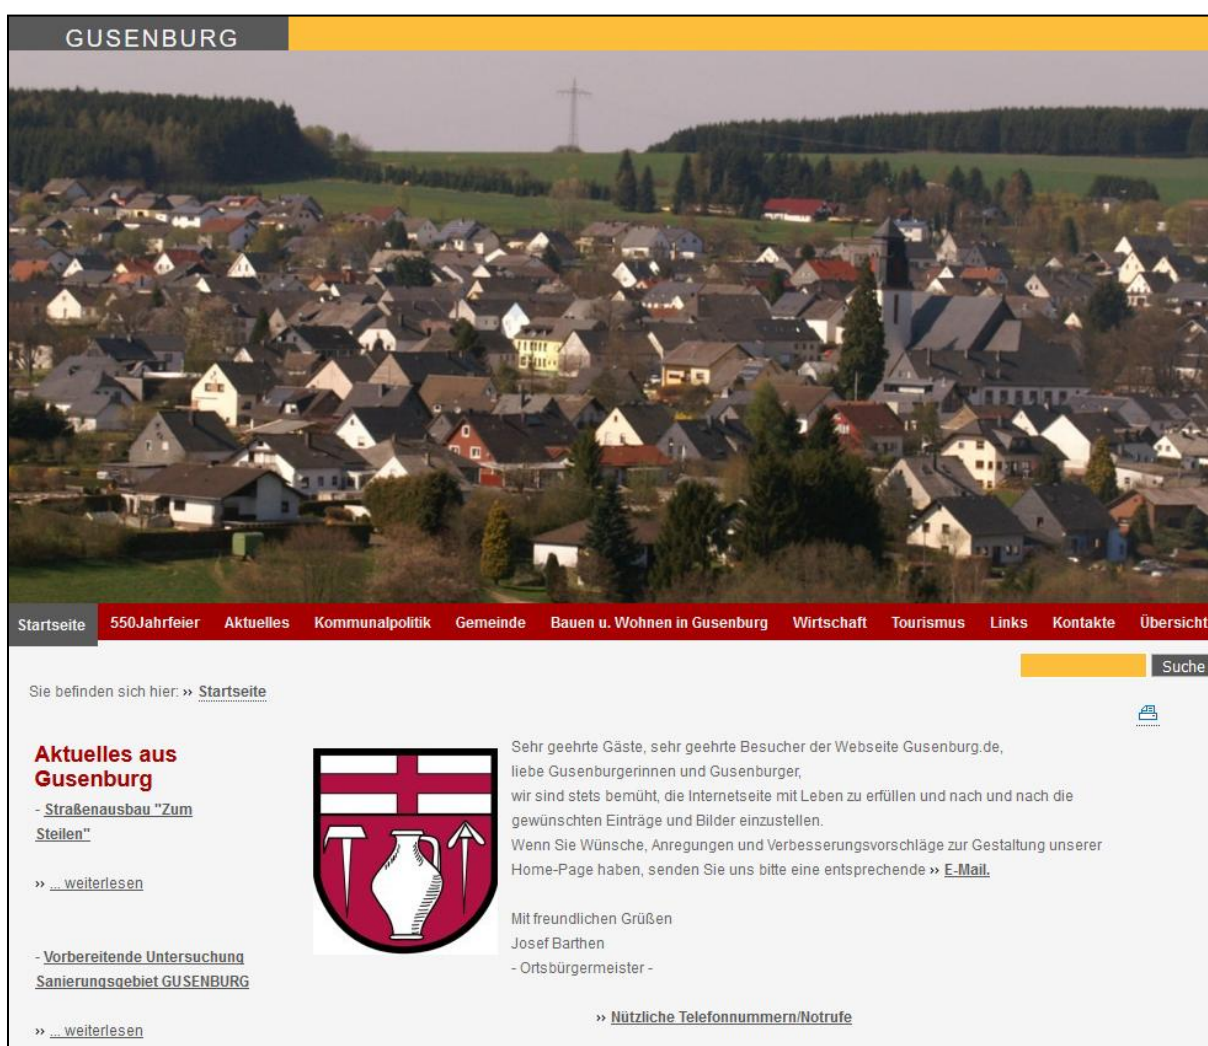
GUSENBURG

Startseite 550Jahrfeier Aktuelles Kommunalpolitik Gemeinde Bauen u. Wohnen in Gusenburg Wirtschaft Tourismus Links Kontakte Übersicht

Suche

Sie befinden sich hier: ›› Startseite

Aktuelles aus Gusenburg

- Straßenausbau "Zum Steilen"

›› ... weiterlesen

- Vorbereitende Untersuchung Sanierungsgebiet GUSENBURG

›› ... weiterlesen

Sehr geehrte Gäste, sehr geehrte Besucher der Webseite Gusenburg.de,
liebe Gusenburgerinnen und Gusenburger,
wir sind stets bemüht, die Internetseite mit Leben zu erfüllen und nach und nach die gewünschten Einträge und Bilder einzustellen.
Wenn Sie Wünsche, Anregungen und Verbesserungsvorschläge zur Gestaltung unserer Home-Page haben, senden Sie uns bitte eine entsprechende ›› E-Mail.

Mit freundlichen Grüßen
Josef Barthen
- Ortsbürgermeister -

›› Nützliche Telefonnummern/Notrufe